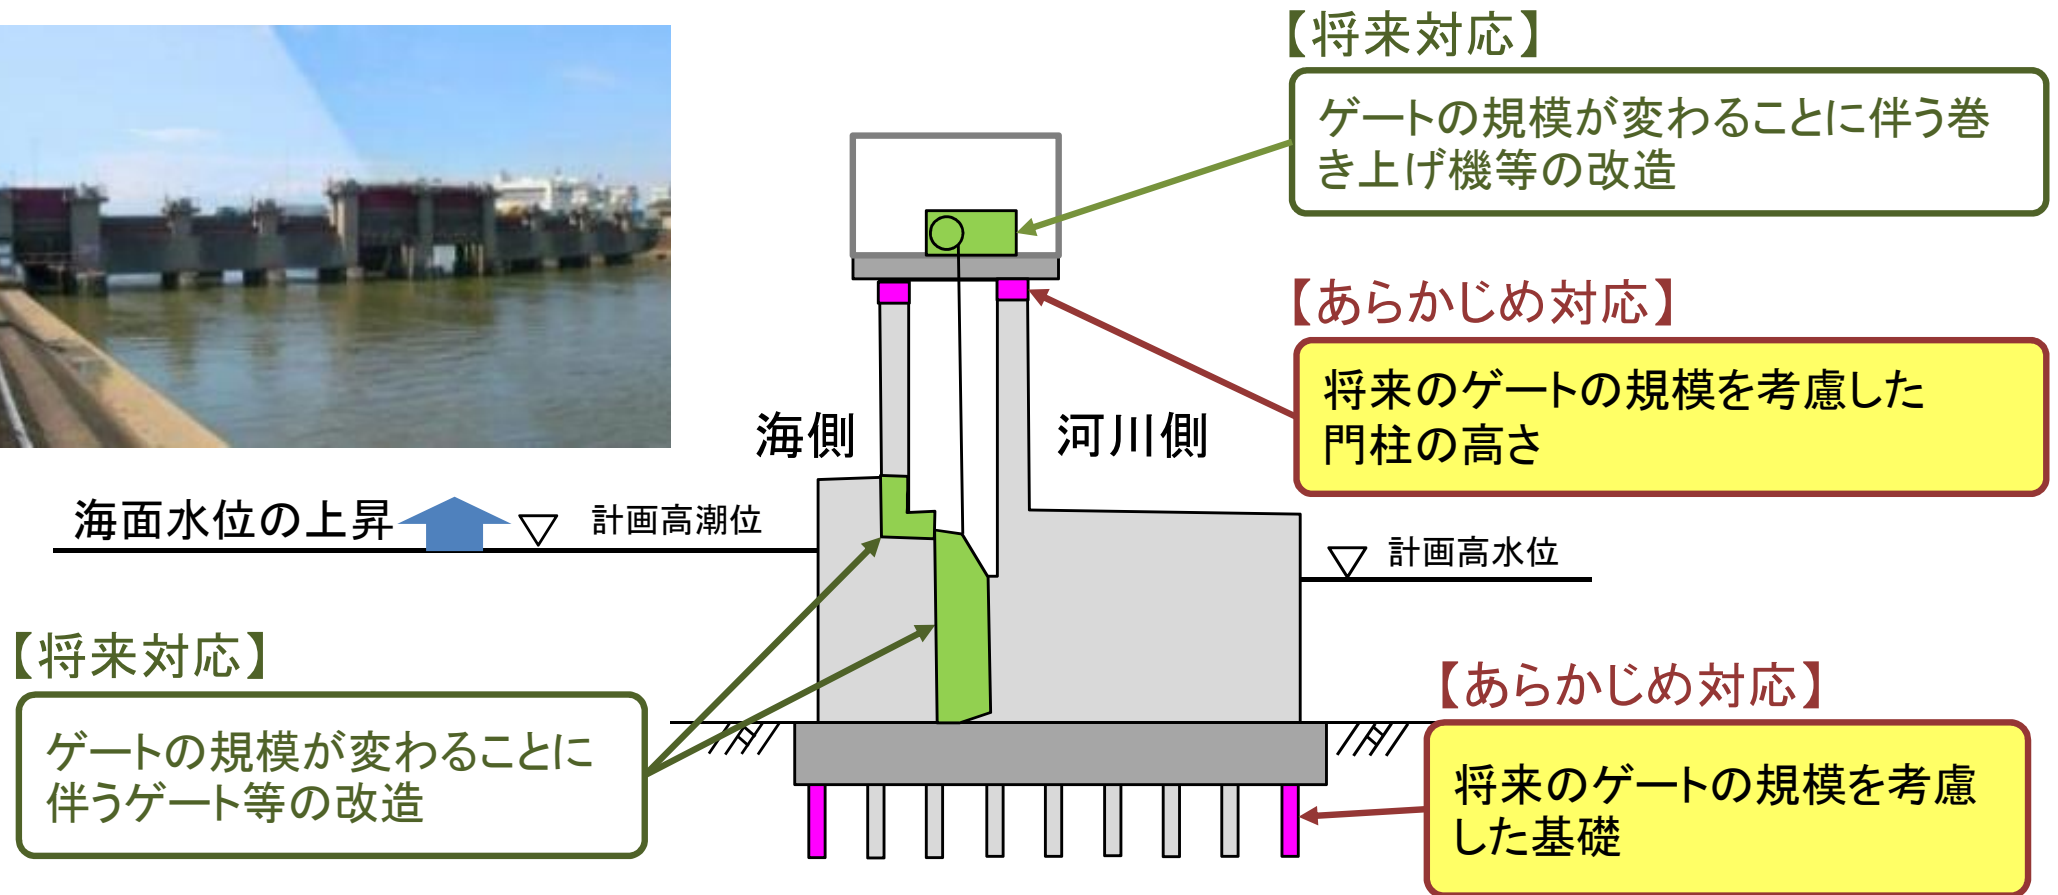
【将来対応】

ゲートの規模が変わることに伴う巻き上げ機等の改造

【あらかじめ対応】

将来のゲートの規模を考慮した門柱の高さ

海側

河川側

海面水位の上昇

計画高潮位

計画高水位

【将来対応】

ゲートの規模が変わることに伴うゲート等の改造

【あらかじめ対応】

将来のゲートの規模を考慮した基礎